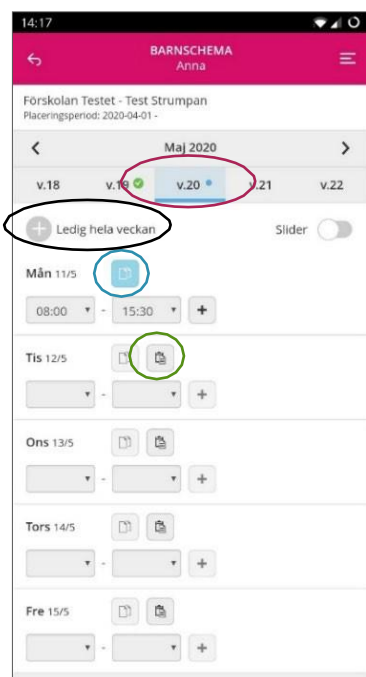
14:17

BARNSCHEMA
Anna

Förskolan Testet - Test Strumpan
Placeringsperiod: 2020-04-01 -

Maj 2020

v.18 v.19 v.20 v.21 v.22

Ledig hela veckan

Slider

Mån 11/5

08:00 - 15:30 +

Tis 12/5

- +

Ons 13/5

- +

Tors 14/5

- +

Fre 15/5

- +